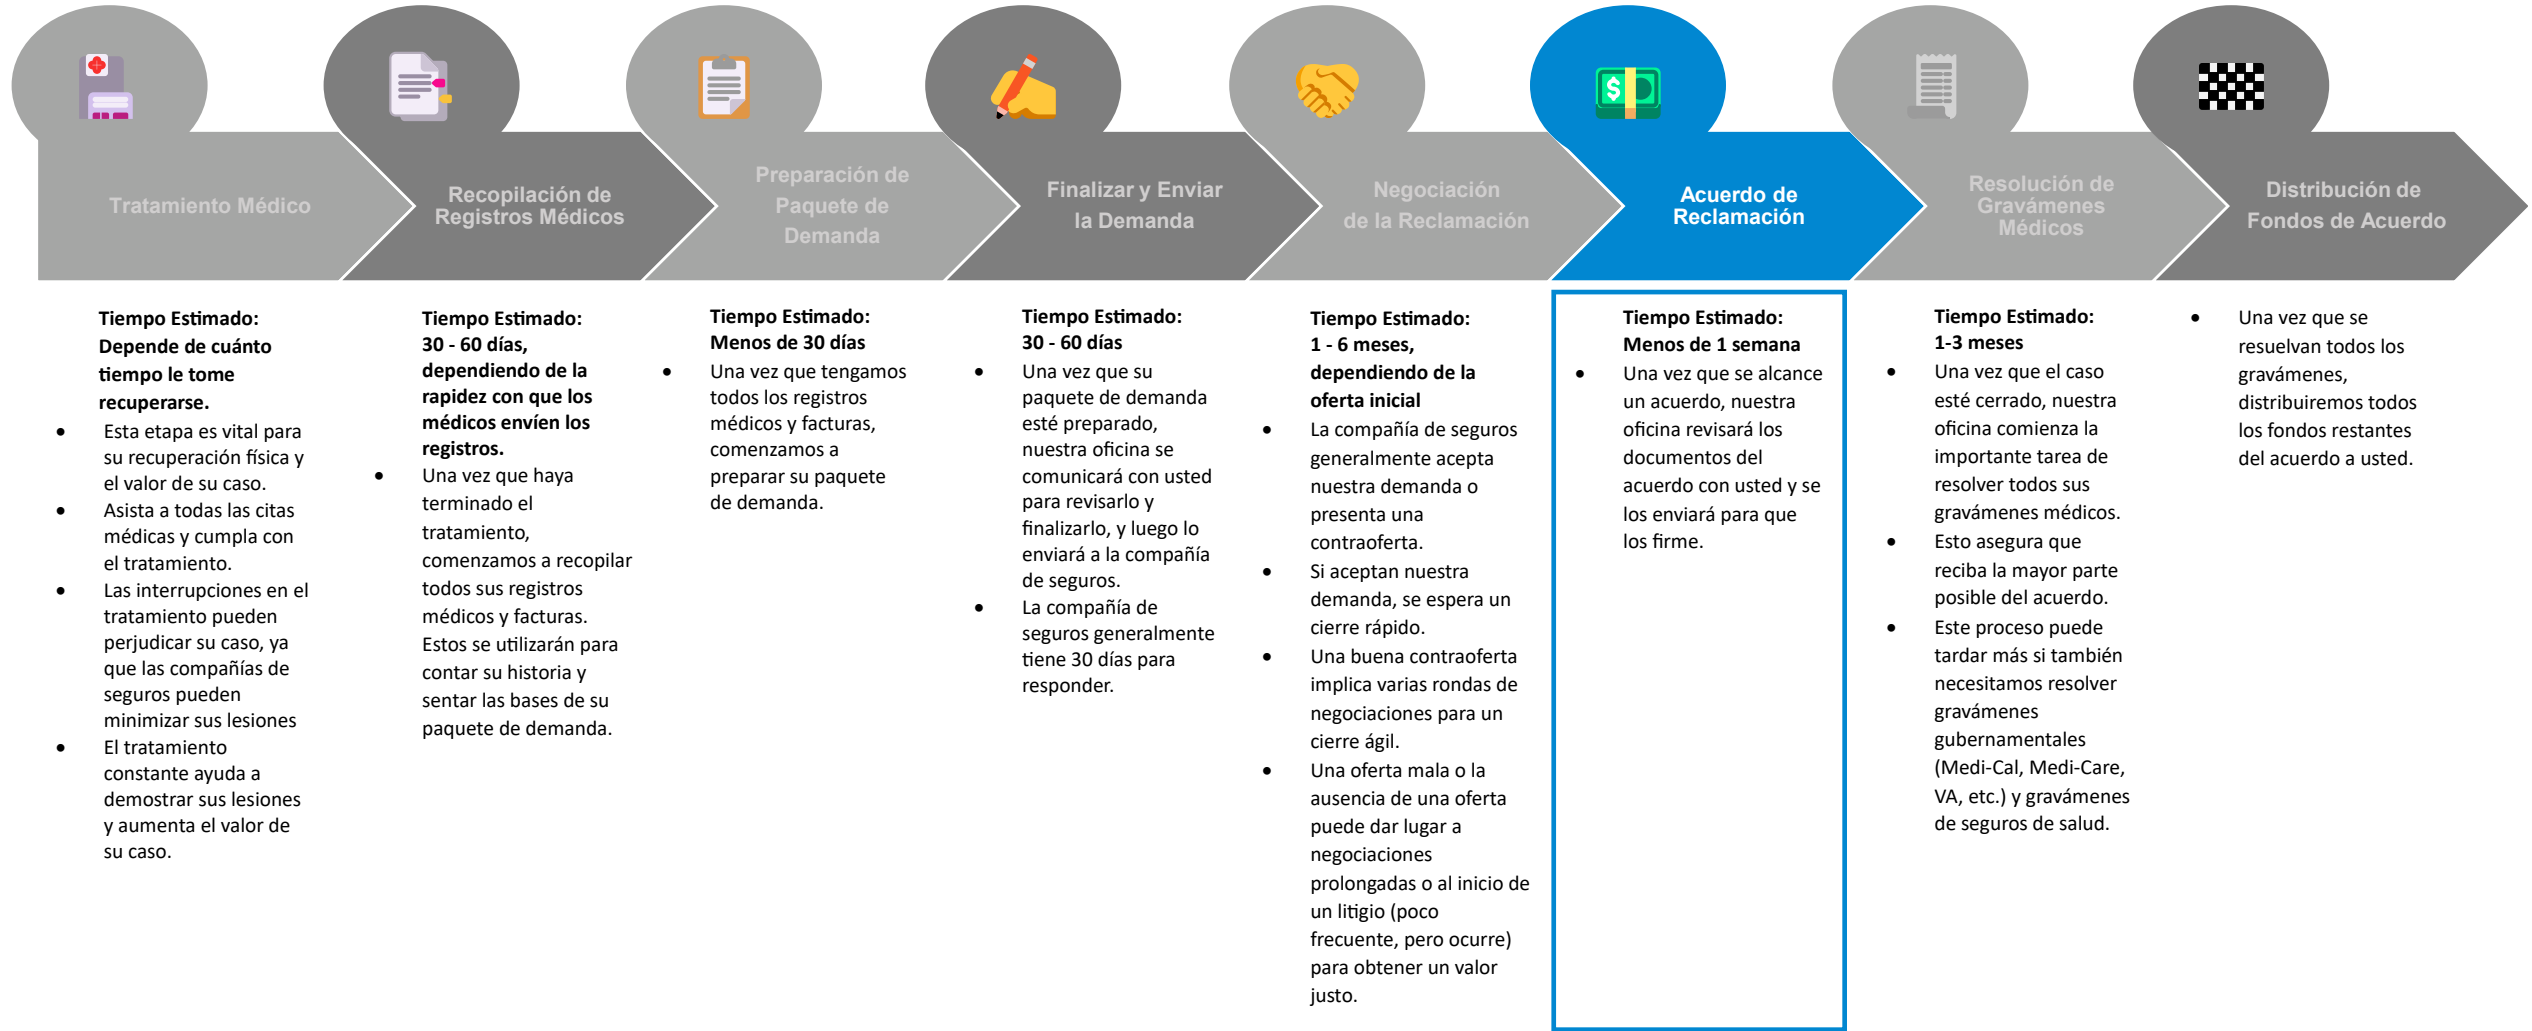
Tratamiento Médico

Recopilación de Registros Médicos

Preparación de Paquete de Demanda

Finalizar y Enviar la Demanda

Negociación de la Reclamación

Acuerdo de Reclamación

Resolución de Gravámenes Médicos

Distribución de Fondos de Acuerdo

**Tiempo Estimado: Depende de cuánto tiempo le tome recuperarse.**
- Esta etapa es vital para su recuperación física y el valor de su caso.
- Asista a todas las citas médicas y cumpla con el tratamiento.
- Las interrupciones en el tratamiento pueden perjudicar su caso, ya que las compañías de seguros pueden minimizar sus lesiones
- El tratamiento constante ayuda a demostrar sus lesiones y aumenta el valor de su caso.

**Tiempo Estimado: 30 - 60 días, dependiendo de la rapidez con que los médicos envíen los registros.**
- Una vez que haya terminado el tratamiento, comenzamos a recopilar todos sus registros médicos y facturas. Estos se utilizarán para contar su historia y sentar las bases de su paquete de demanda.

**Tiempo Estimado: Menos de 30 días**
- Una vez que tengamos todos los registros médicos y facturas, comenzamos a preparar su paquete de demanda.

**Tiempo Estimado: 30 - 60 días**
- Una vez que su paquete de demanda esté preparado, nuestra oficina se comunicará con usted para revisarlo y finalizarlo, y luego lo enviará a la compañía de seguros.
- La compañía de seguros generalmente tiene 30 días para responder.

**Tiempo Estimado: 1 - 6 meses, dependiendo de la oferta inicial**
- La compañía de seguros generalmente acepta nuestra demanda o presenta una contraoferta.
- Si aceptan nuestra demanda, se espera un cierre rápido.
- Una buena contraoferta implica varias rondas de negociaciones para un cierre ágil.
- Una oferta mala o la ausencia de una oferta puede dar lugar a negociaciones prolongadas o al inicio de un litigio (poco frecuente, pero ocurre) para obtener un valor justo.

**Tiempo Estimado: Menos de 1 semana**
- Una vez que se alcance un acuerdo, nuestra oficina revisará los documentos del acuerdo con usted y se los enviará para que los firme.

**Tiempo Estimado: 1-3 meses**
- Una vez que el caso esté cerrado, nuestra oficina comienza la importante tarea de resolver todos sus gravámenes médicos.
- Esto asegura que reciba la mayor parte posible del acuerdo.
- Este proceso puede tardar más si también necesitamos resolver gravámenes gubernamentales (Medi-Cal, Medi-Care, VA, etc.) y gravámenes de seguros de salud.

- Una vez que se resuelvan todos los gravámenes, distribuiremos todos los fondos restantes del acuerdo a usted.